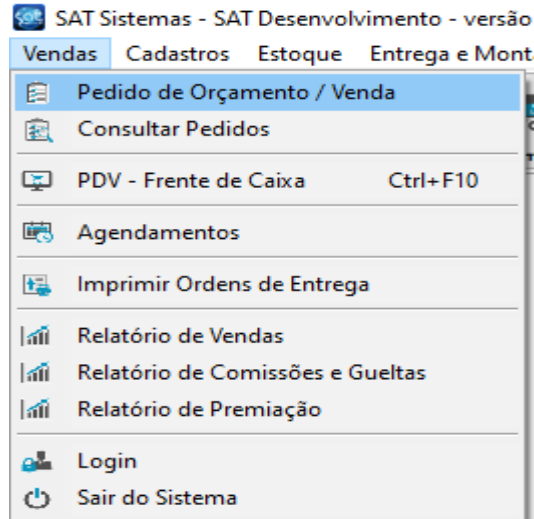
sat SAT Sistemas - SAT Desenvolvimento - versão

Vendas Cadastros Estoque Entrega e Mont

Pedido de Orçamento / Venda
Consultar Pedidos
PDV - Frente de Caixa Ctrl+F10
Agendamentos
Imprimir Ordens de Entrega
Relatório de Vendas
Relatório de Comissões e Gueltas
Relatório de Premiação
Login
Sair do Sistema